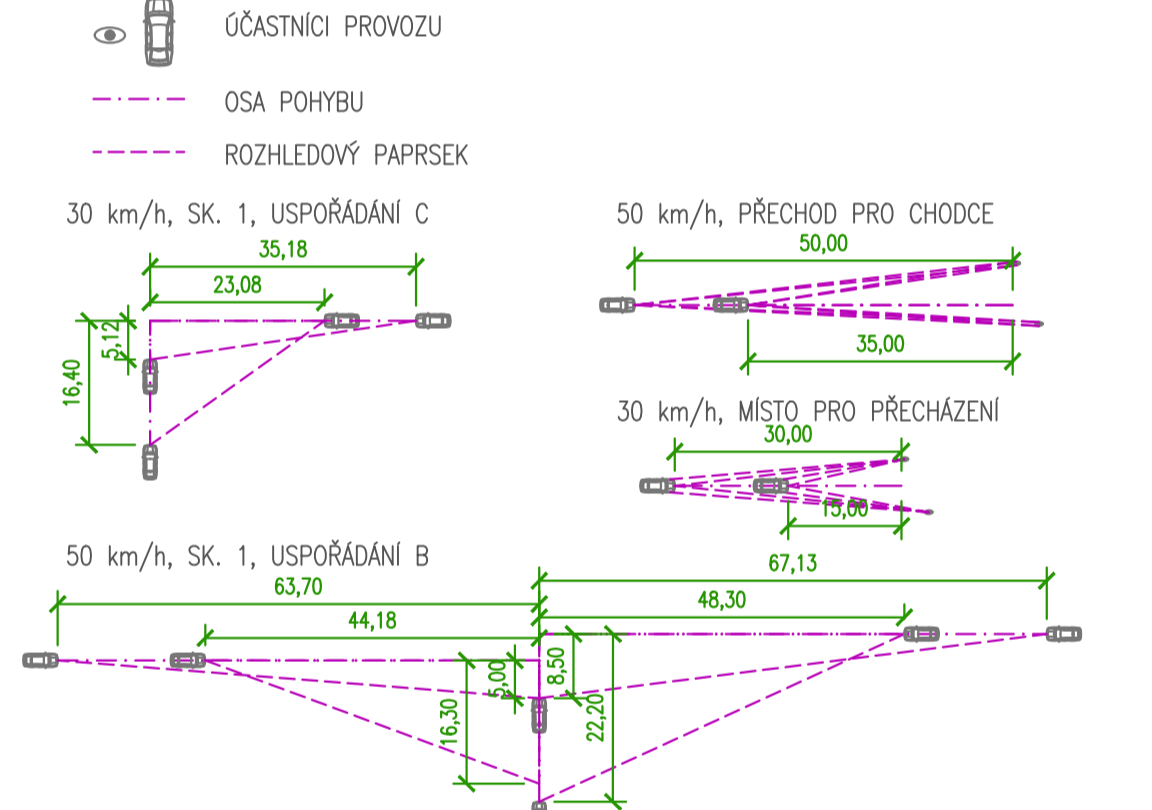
ÚČASTNÍCI PROVOZU

OSA POHYBU

ROZHLEDOVÝ PAPRSEK

30 km/h, SK. 1, USPOŘÁDÁNÍ C

35,18

23,08

5,12

16,40

50 km/h, PŘECHOD PRO CHODCE

50,00

35,00

30 km/h, MÍSTO PRO PŘECHÁZENÍ

30,00

15,00

50 km/h, SK. 1, USPOŘÁDÁNÍ B

63,70

44,18

67,13

48,30

5,00

8,50

16,30

22,20